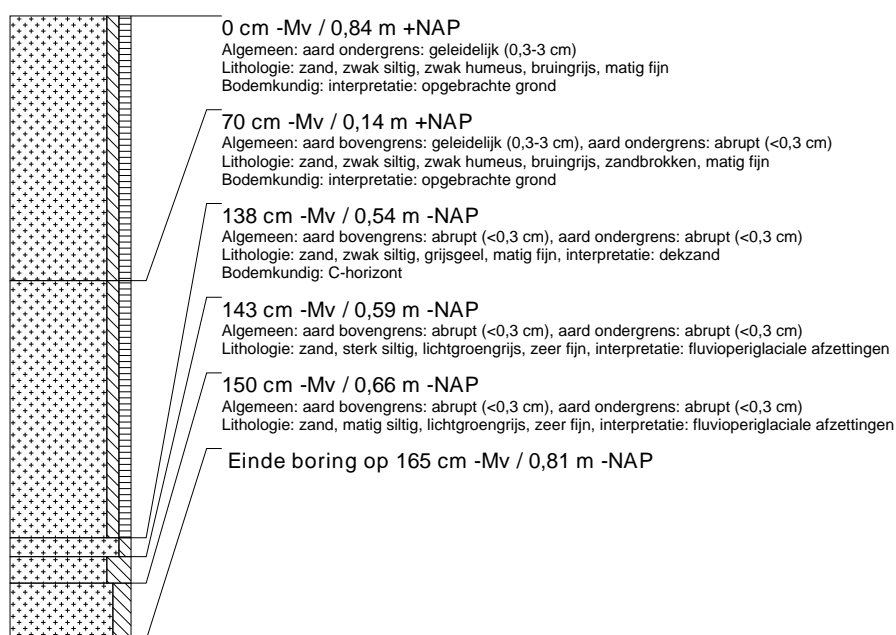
0 cm -Mv / 0,84 m +NAP
Algemeen: aard ondergrens: geleidelijk (0,3-3 cm)
Lithologie: zand, zwak siltig, zwak humeus, bruingrijs, matig fijn
Bodemkundig: interpretatie: opgebrachte grond

70 cm -Mv / 0,14 m +NAP
Algemeen: aard bovengrens: geleidelijk (0,3-3 cm), aard ondergrens: abrupt (<0,3 cm)
Lithologie: zand, zwak siltig, zwak humeus, bruingrijs, zandbrokken, matig fijn
Bodemkundig: interpretatie: opgebrachte grond

138 cm -Mv / 0,54 m -NAP
Algemeen: aard bovengrens: abrupt (<0,3 cm), aard ondergrens: abrupt (<0,3 cm)
Lithologie: zand, zwak siltig, grijsgeel, matig fijn, interpretatie: dekzand
Bodemkundig: C-horizont

143 cm -Mv / 0,59 m -NAP
Algemeen: aard bovengrens: abrupt (<0,3 cm), aard ondergrens: abrupt (<0,3 cm)
Lithologie: zand, sterk siltig, lichtgroengrijs, zeer fijn, interpretatie: fluvioperiglaciale afzettingen

150 cm -Mv / 0,66 m -NAP
Algemeen: aard bovengrens: abrupt (<0,3 cm), aard ondergrens: abrupt (<0,3 cm)
Lithologie: zand, matig siltig, lichtgroengrijs, zeer fijn, interpretatie: fluvioperiglaciale afzettingen

Einde boring op 165 cm -Mv / 0,81 m -NAP